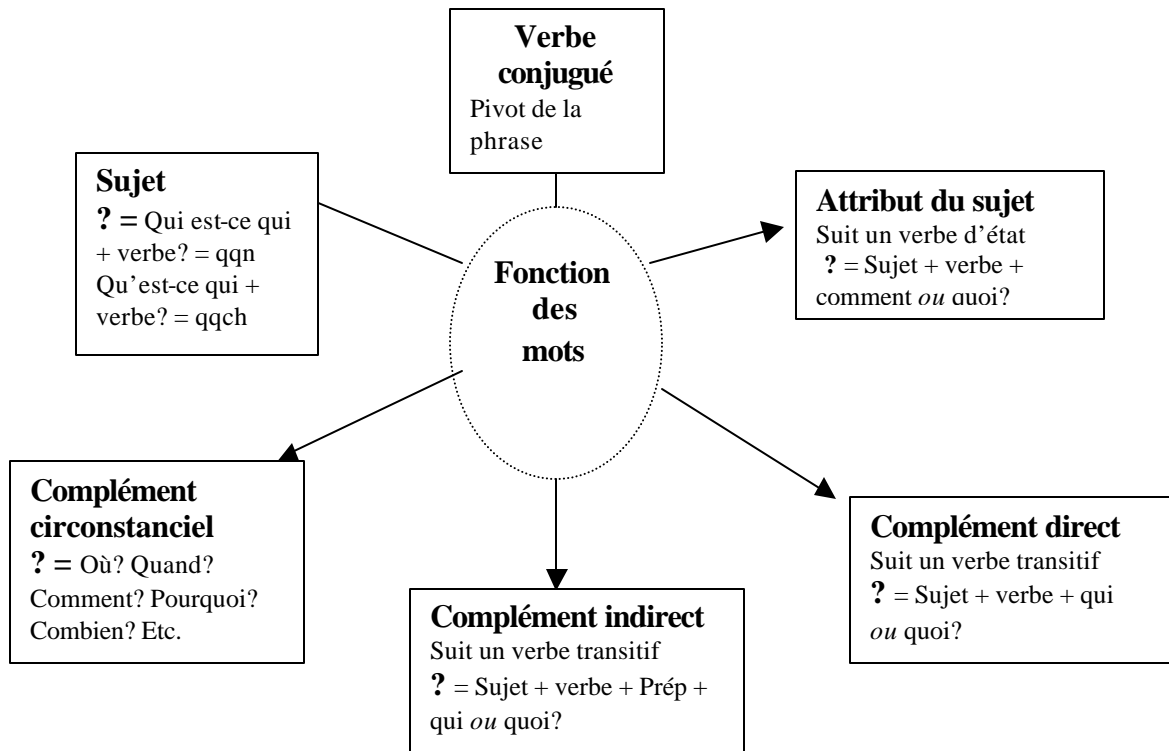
**Verbe conjugué**
Pivot de la phrase

**Sujet**
**?** = Qui est-ce qui + verbe? = qqn
Qu'est-ce qui + verbe? = qqch

**Fonction des mots**

**Attribut du sujet**
Suit un verbe d'état
**?** = Sujet + verbe + comment *ou* quoi?

**Complément circonstanciel**
**?** = Où? Quand? Comment? Pourquoi? Combien? Etc.

**Complément direct**
Suit un verbe transitif
**?** = Sujet + verbe + qui *ou* quoi?

**Complément indirect**
Suit un verbe transitif
**?** = Sujet + verbe + Prép + qui *ou* quoi?